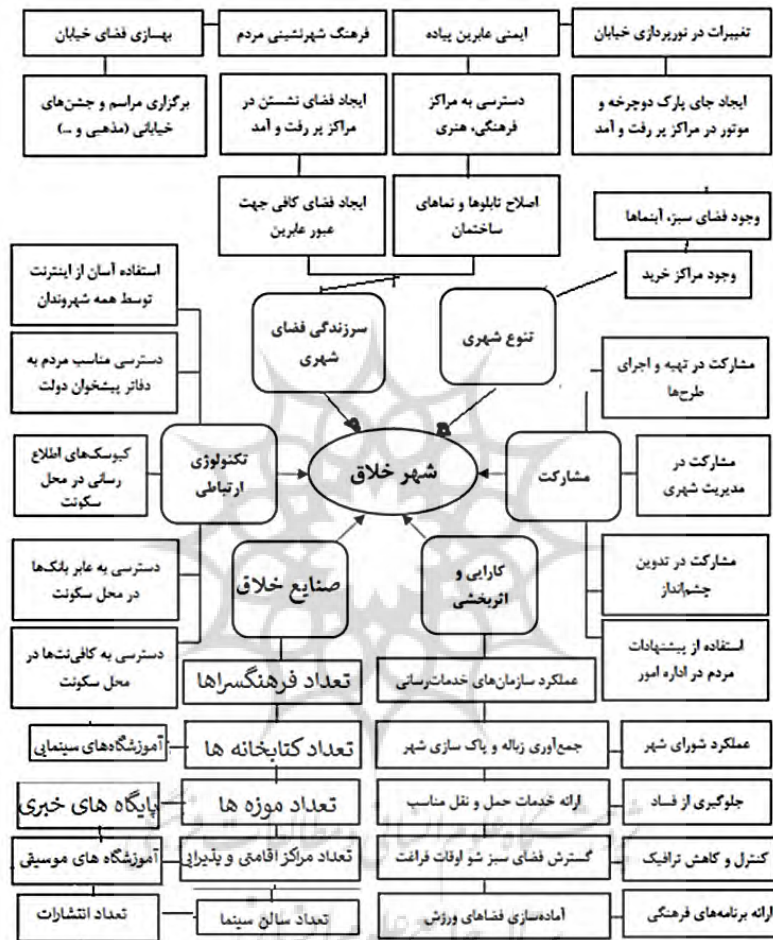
بهسازی فضای خیابان

فرهنگ شهرنشینی مردم

ایمنی عابرین پیاده

تغییرات در نورپردازی خیابان

برگزاری مراسم و جشن‌های خیابانی (مذهبی و ...)

ایجاد فضای نشستن در مراکز پر رفت و آمد

دسترسی به مراکز فرهنگی، هنری

ایجاد جای پارک دوچرخه و موتور در مراکز پر رفت و آمد

ایجاد فضای کافی جهت عبور عابرین

اصلاح تابلوها و نماهای ساختمان

وجود فضای سبز، آبنماها

وجود مراکز خرید

استفاده آسان از اینترنت توسط همه شهروندان

سرزندگی فضای شهری

تنوع شهری

دسترسی مناسب مردم به دفاتر پیشخوان دولت

مشارکت در تهیه و اجرای طرح‌ها

کیوسک‌های اطلاع رسانی در محل سکونت

تکنولوژی ارتباطی

شهر خلاق

مشارکت

مشارکت در مدیریت شهری

صنایع خلاق

کارایی و اثربخشی

دسترسی به عابر بانک‌ها در محل سکونت

مشارکت در تدوین چشم‌انداز

دسترسی به کافی‌نت‌ها در محل سکونت

استفاده از پیشنهادات مردم در اداره امور

تعداد فرهنگسراها

عملکرد سازمان‌های خدمات‌رسانی

آموزشگاه‌های سینمایی

تعداد کتابخانه ها

جمع‌آوری زباله و پاک سازی شهر

عملکرد شورای شهر

پایگاه های خبری

تعداد موزه ها

ارائه خدمات حمل و نقل مناسب

جلوگیری از فساد

آموزشگاه های موسیقی

تعداد مراکز اقامتی و پذیرایی

گسترش فضای سبز شو اوقات فراغت

کنترل و کاهش ترافیک

تعداد انتشارات

تعداد سالن سینما

آماده‌سازی فضاهای ورزش

ارائه برنامه‌های فرهنگی